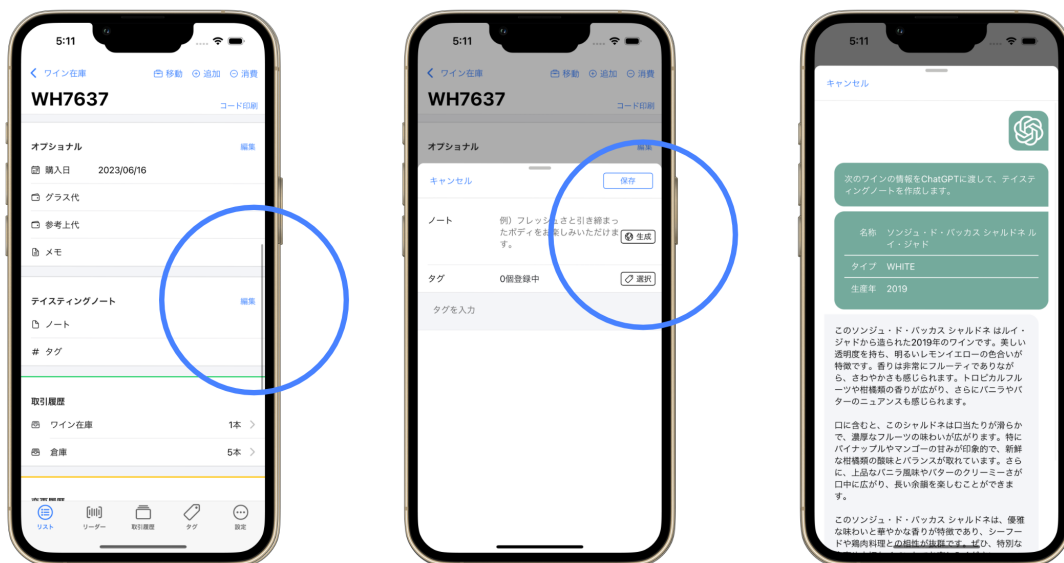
5:11

< ワイン在庫　移動　追加　消費

WH7637

コード印刷

オプショナル　編集

購入日　2023/06/16

グラス代

参考上代

メモ

テイスティングノート　編集

ノート

# タグ

取引履歴

ワイン在庫　1本 >

倉庫　5本 >

リスト　リーダー　取引履歴　タグ　設定

5:11

< ワイン在庫　移動　追加　消費

WH7637

コード印刷

オプショナル　編集

キャンセル　保存

ノート　例）フレッシュさと引き締まったボディをお楽しみいただけます。　生成

タグ　0個登録中　選択

タグを入力

5:11

キャンセル

次のワインの情報をChatGPTに渡して、テイスティングノートを作成します。

| 名称 | ソンジュ・ド・バッカス シャルドネ ルイ・ジャド |
|---|---|
| タイプ | WHITE |
| 生産年 | 2019 |

このソンジュ・ド・バッカス シャルドネ はルイ・ジャドから造られた2019年のワインです。美しい透明度を持ち、明るいレモンイエローの色合いが特徴です。香りは非常にフルーティでありながら、さわやかさも感じられます。トロピカルフルーツや柑橘類の香りが広がり、さらにバニラやバターのニュアンスも感じられます。

口に含むと、このシャルドネは口当たりが滑らかで、濃厚なフルーツの味わいが広がります。特にパイナップルやマンゴーの甘みが印象的で、新鮮な柑橘類の酸味とバランスが取れています。さらに、上品なバニラ風味やバターのクリーミーさが口中に広がり、長い余韻を楽しむことができます。

このソンジュ・ド・バッカス シャルドネは、優雅な味わいと華やかな香りが特徴であり、シーフードや鶏肉料理との相性が抜群です。ぜひ、特別な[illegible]